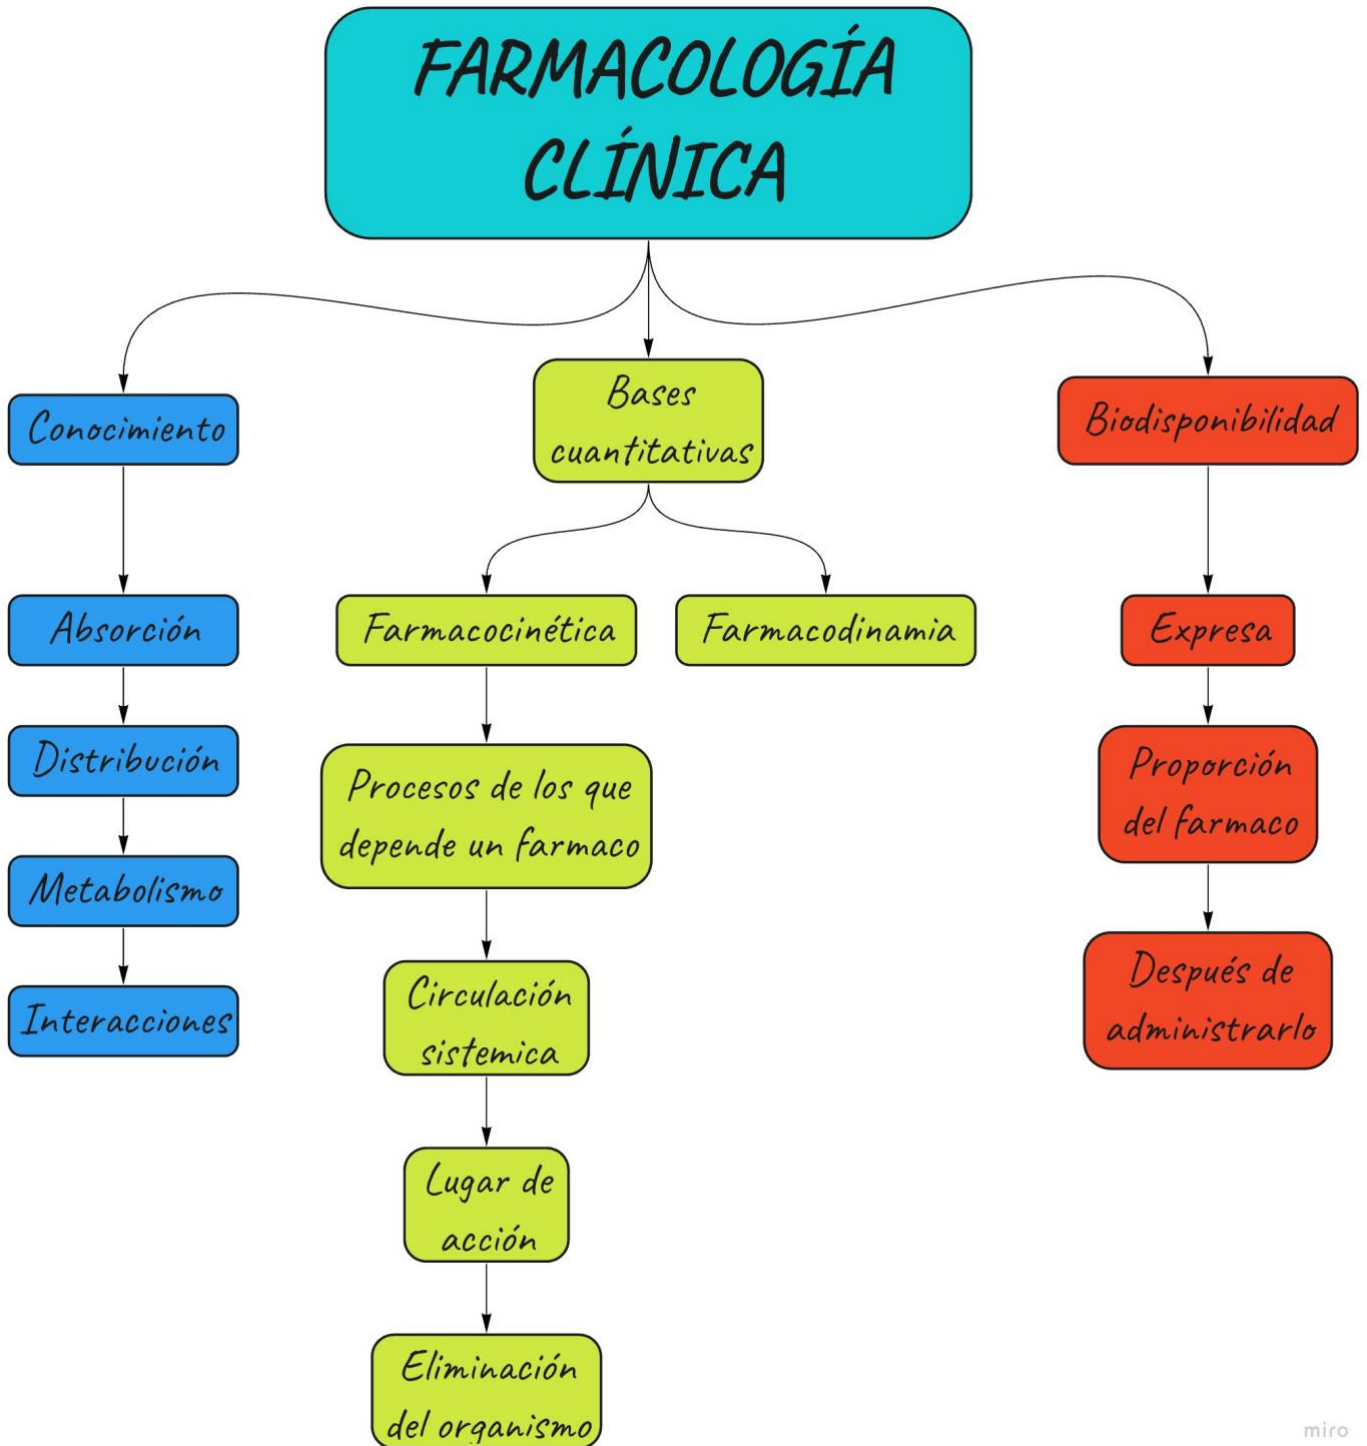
FARMACOLOGÍA CLÍNICA

Conocimiento

Absorción

Distribución

Metabolismo

Interacciones

Bases cuantitativas

Farmacocinética

Farmacodinamia

Procesos de los que depende un farmaco

Circulación sistemica

Lugar de acción

Eliminación del organismo

Biodisponibilidad

Expresa

Proporción del farmaco

Después de administrarlo

miro